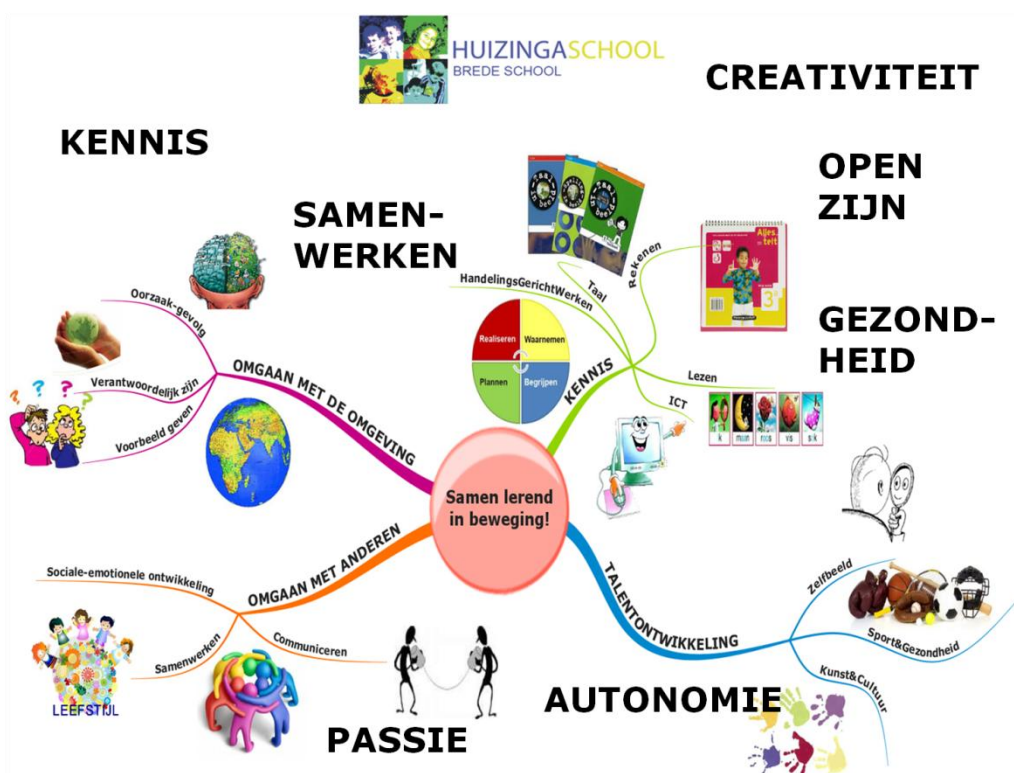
HUIZINGASCHOOL
BREDE SCHOOL

CREATIVITEIT

KENNIS

SAMEN-WERKEN

OPEN ZIJN

GEZOND-HEID

HandelingsGerichtWerken
Taal
Rekenen
Alles telt 3
Realiseren
Waarnemen
Plannen
Begrijpen
KENNIS
Lezen
ICT
ik
maan
roos
vis
sik

Oorzaak-gevolg
Verantwoordelijk zijn
Voorbeeld geven
OMGAAN MET DE OMGEVING

Samen lerend in beweging!

OMGAAN MET ANDEREN
Sociale-emotionele ontwikkeling
Samenwerken
Communiceren
LEEFSTIJL

TALENTONTWIKKELING
Zelfbeeld
Sport&Gezondheid
Kunst&Cultuur

AUTONOMIE

PASSIE